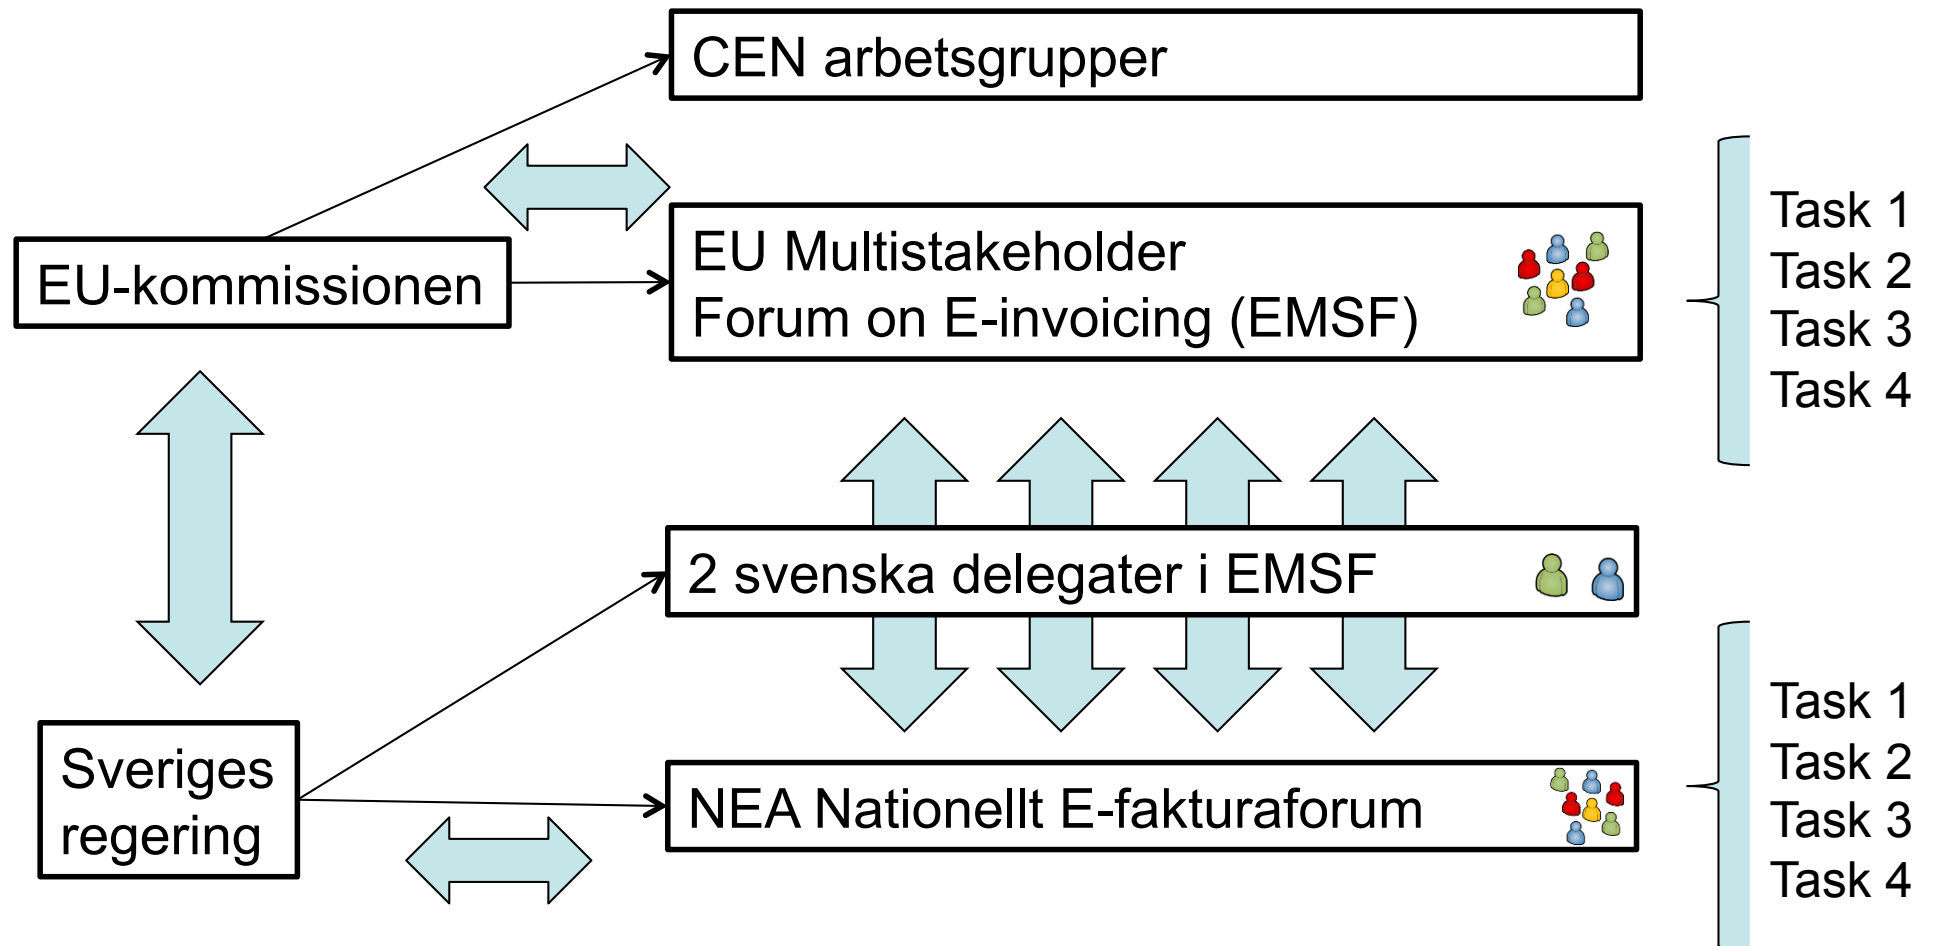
CEN arbetsgrupper

EU Multistakeholder Forum on E-invoicing (EMSF)

Task 1
Task 2
Task 3
Task 4

EU-kommissionen

2 svenska delegater i EMSF

Sveriges regering

NEA Nationellt E-fakturaforum

Task 1
Task 2
Task 3
Task 4